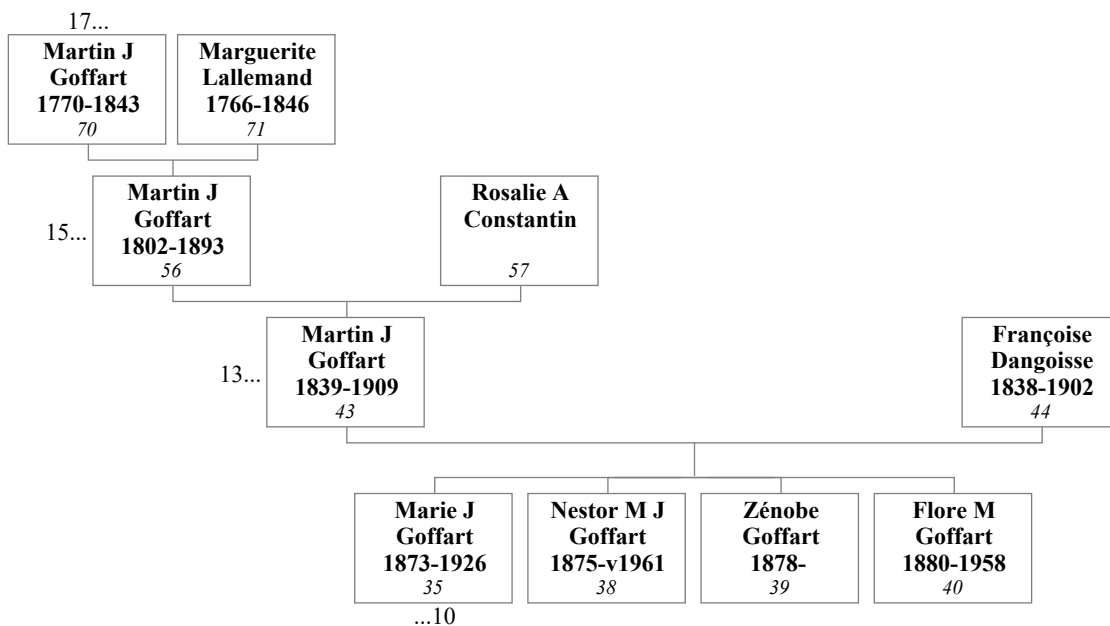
17...

**Martin J Goffart 1770-1843**
*70*

**Marguerite Lallemand 1766-1846**
*71*

15...

**Martin J Goffart 1802-1893**
*56*

**Rosalie A Constantin**
*57*

13...

**Martin J Goffart 1839-1909**
*43*

**Françoise Dangoisse 1838-1902**
*44*

**Marie J Goffart 1873-1926**
*35*

**Nestor M J Goffart 1875-v1961**
*38*

**Zénobe Goffart 1878-**
*39*

**Flore M Goffart 1880-1958**
*40*

...10